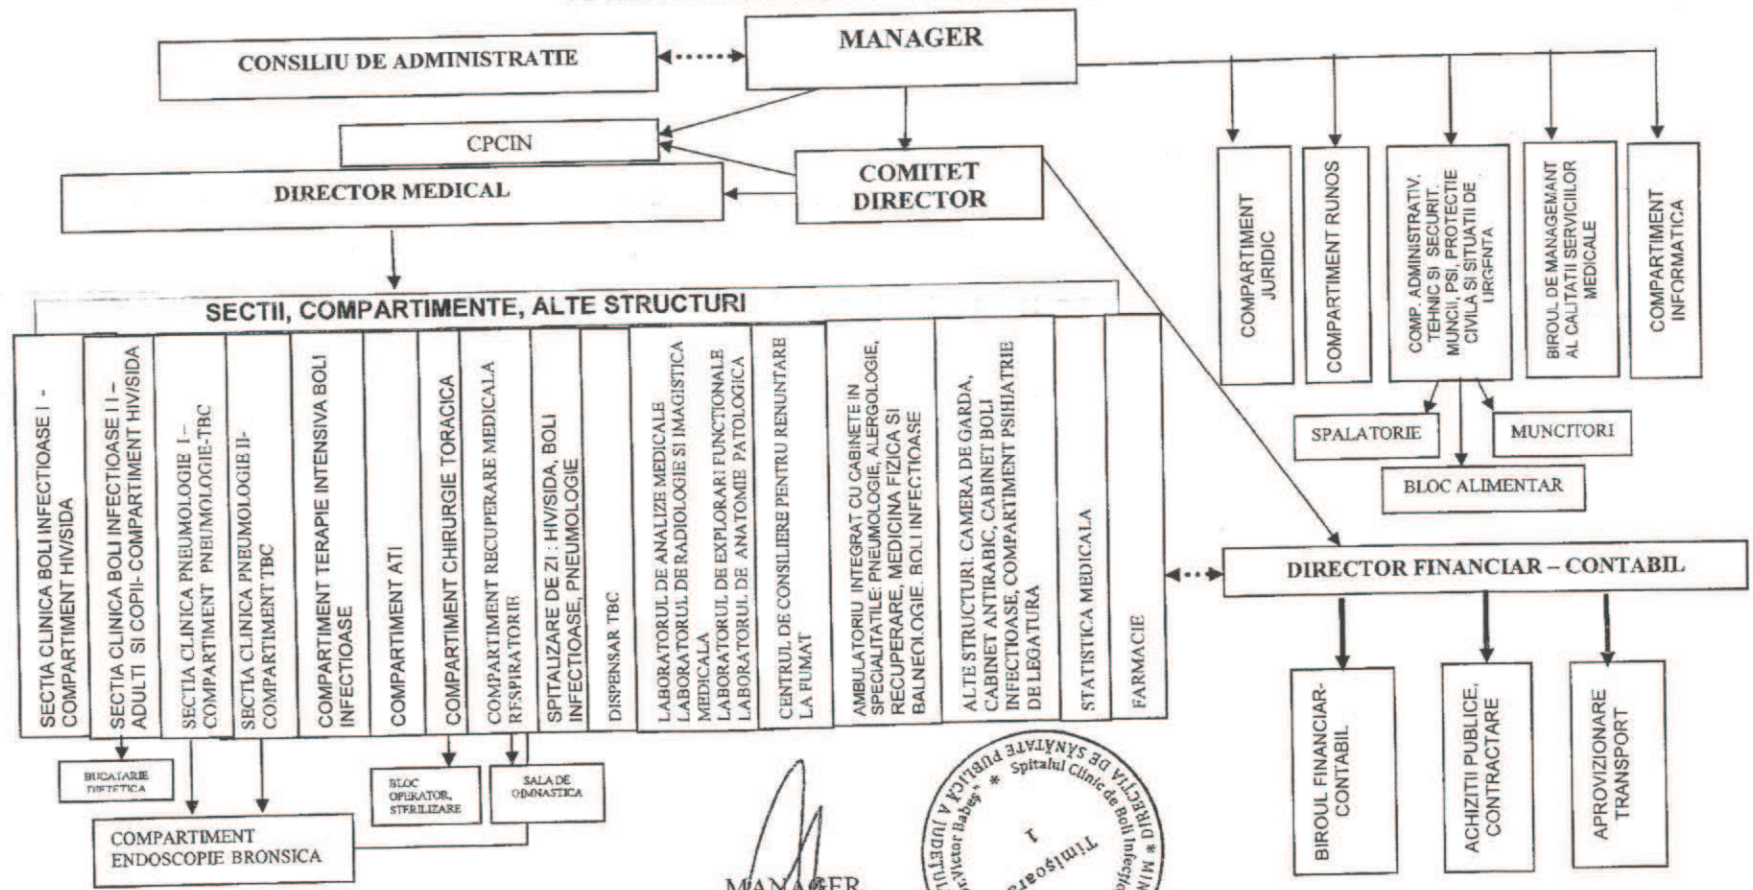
MANAGER

CONSILIU DE ADMINISTRATIE

CPCIN

COMITET DIRECTOR

DIRECTOR MEDICAL

COMPARTIMENT JURIDIC

COMPARTIMENT RUNOS

COMP. ADMINISTRATIV, TEHNIC SI SECURIT. MUNCII, PSI, PROTECTIE CIVILA SI SITUATII DE URGENTA

BIROUL DE MANAGEMANT AL CALITATII SERVICIILOR MEDICALE

COMPARTIMENT INFORMATICA

SPALATORIE

MUNCITORI

BLOC ALIMENTAR

SECTII, COMPARTIMENTE, ALTE STRUCTURI

SECTIA CLINICA BOLI INFECTIOASE I - COMPARTIMENT HIV/SIDA

SECTIA CLINICA BOLI INFECTIOASE I I – ADULTI SI COPII- COMPARTIMENT HIV/SIDA

SECTIA CLINICA PNEUMOLOGIE I – COMPARTIMENT PNEUMOLOGIE-TBC

SECTIA CLINICA PNEUMOLOGIE II- COMPARTIMENT TBC

COMPARTIMENT TERAPIE INTENSIVA BOLI INFECTIOASE

COMPARTIMENT ATI

COMPARTIMENT CHIRURGIE TORACICA

COMPARTIMENT RECUPERARE MEDICALA RESPIRATORIE

SPITALIZARE DE ZI : HIV/SIDA, BOLI INFECTIOASE, PNEUMOLOGIE

DISPENSAR TBC

LABORATORUL DE ANALIZE MEDICALE LABORATORUL DE RADIOLOGIE SI IMAGISTICA MEDICALA LABORATORUL DE EXPLORARI FUNCTIONALE LABORATORUL DE ANATOMIE PATOLOGICA

CENTRUL DE CONSILIERE PENTRU RENUNTARE LA FUMAT

AMBULATORIU INTEGRAT CU CABINETE IN SPECIALITATILE: PNEUMOLOGIE, ALERGOLOGIE, RECUPERARE, MEDICINA FIZICA SI BALNEOLOGIE, BOLI INFECTIOASE

ALTE STRUCTURI: CAMERA DE GARDA, CABINET ANTIRABIC, CABINET BOLI INFECTIOASE, COMPARTIMENT PSIHIATRIE DE LEGATURA

STATISTICA MEDICALA

FARMACIE

DIRECTOR FINANCIAR – CONTABIL

BIROUL FINANCIAR-CONTABIL

ACHIZITII PUBLICE, CONTRACTARE

APROVIZIONARE TRANSPORT

BUCATARIE DIETETICA

BLOC OPERATOR, STERILIZARE

SALA DE GIMNASTICA

COMPARTIMENT ENDOSCOPIE BRONSICA

MANAGER

DIRECTIA DE SANATATE PUBLICA A JUDETULUI TIMIS * Spitalul Clinic de Boli Infectioase "Dr. Victor Babes" * Timisoara 1